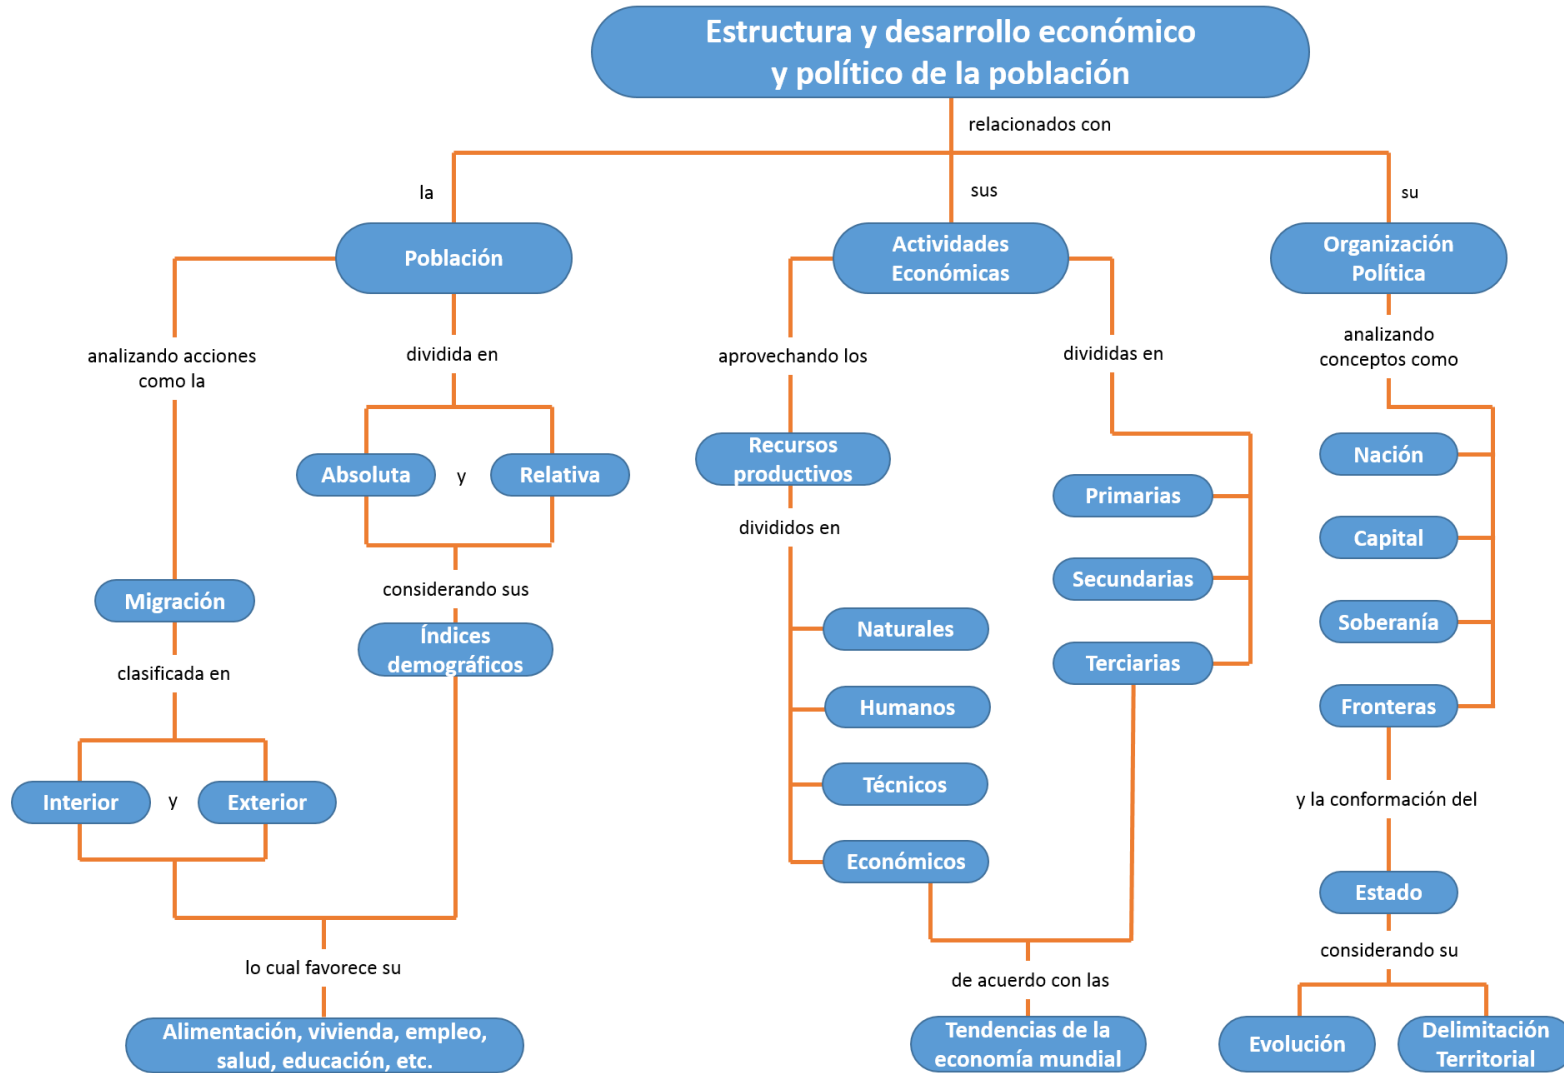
Estructura y desarrollo económico y político de la población

relacionados con

la

sus

su

Población

Actividades Económicas

Organización Política

analizando acciones como la

dividida en

aprovechando los

divididas en

analizando conceptos como

Absoluta

y

Relativa

Recursos productivos

Primarias

Nación

divididos en

Capital

Secundarias

considerando sus

Migración

Índices demográficos

Soberanía

Naturales

Terciarias

clasificada en

Fronteras

Humanos

Interior

y

Exterior

Técnicos

y la conformación del

Económicos

Estado

lo cual favorece su

de acuerdo con las

considerando su

Alimentación, vivienda, empleo, salud, educación, etc.

Tendencias de la economía mundial

Evolución

Delimitación Territorial